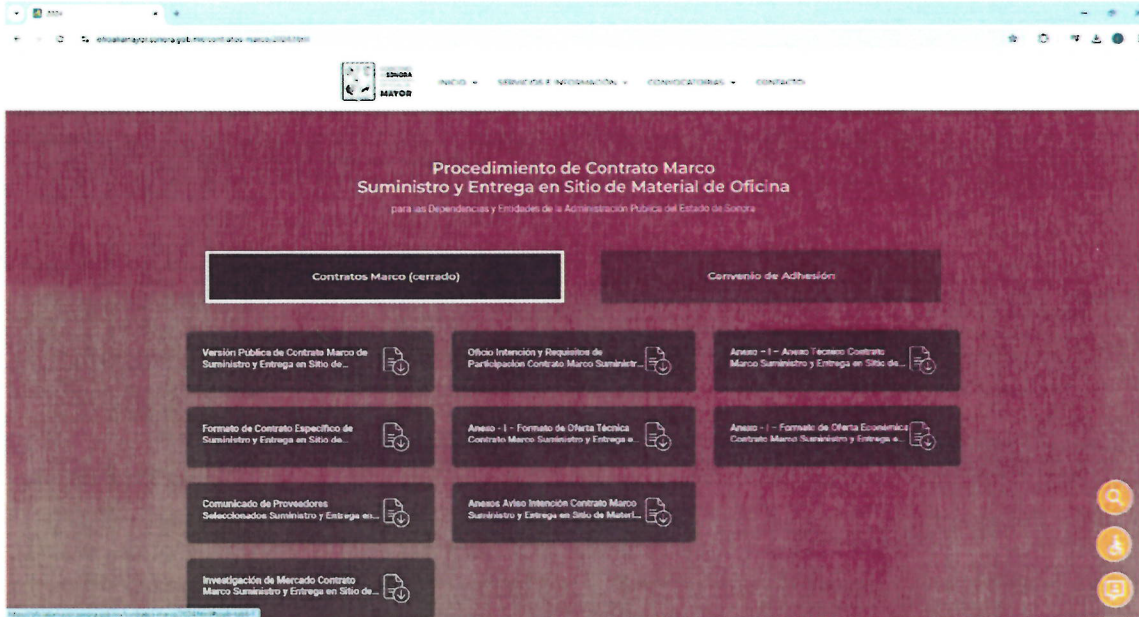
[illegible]

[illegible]

SONORA
MAYOR

INICIO SERVICIOS E INFORMACIÓN CONVOCATORIAS CONTACTO

Procedimiento de Contrato Marco
Suministro y Entrega en Sitio de Material de Oficina

para las Dependencias y Entidades de la Administración Pública del Estado de Sonora

Contratos Marco (cerrado)

Convenio de Adhesión

Versión Pública de Contrato Marco de Suministro y Entrega en Sitio de...

Oficio Intención y Requisitos de Participación Contrato Marco Suministr...

Anexo - I - Anexo Técnico Contrato Marco Suministro y Entrega en Sitio de...

Formato de Contrato Específico de Suministro y Entrega en Sitio de...

Anexo - I - Formato de Oferta Técnica Contrato Marco Suministro y Entrega e...

Anexo - I - Formato de Oferta Económica Contrato Marco Suministro y Entrega e...

Comunicado de Proveedores Seleccionados Suministro y Entrega en...

Anexos Aviso Intención Contrato Marco Suministro y Entrega en Sitio de Materi...

Investigación de Mercado Contrato Marco Suministro y Entrega en Sitio de...

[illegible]